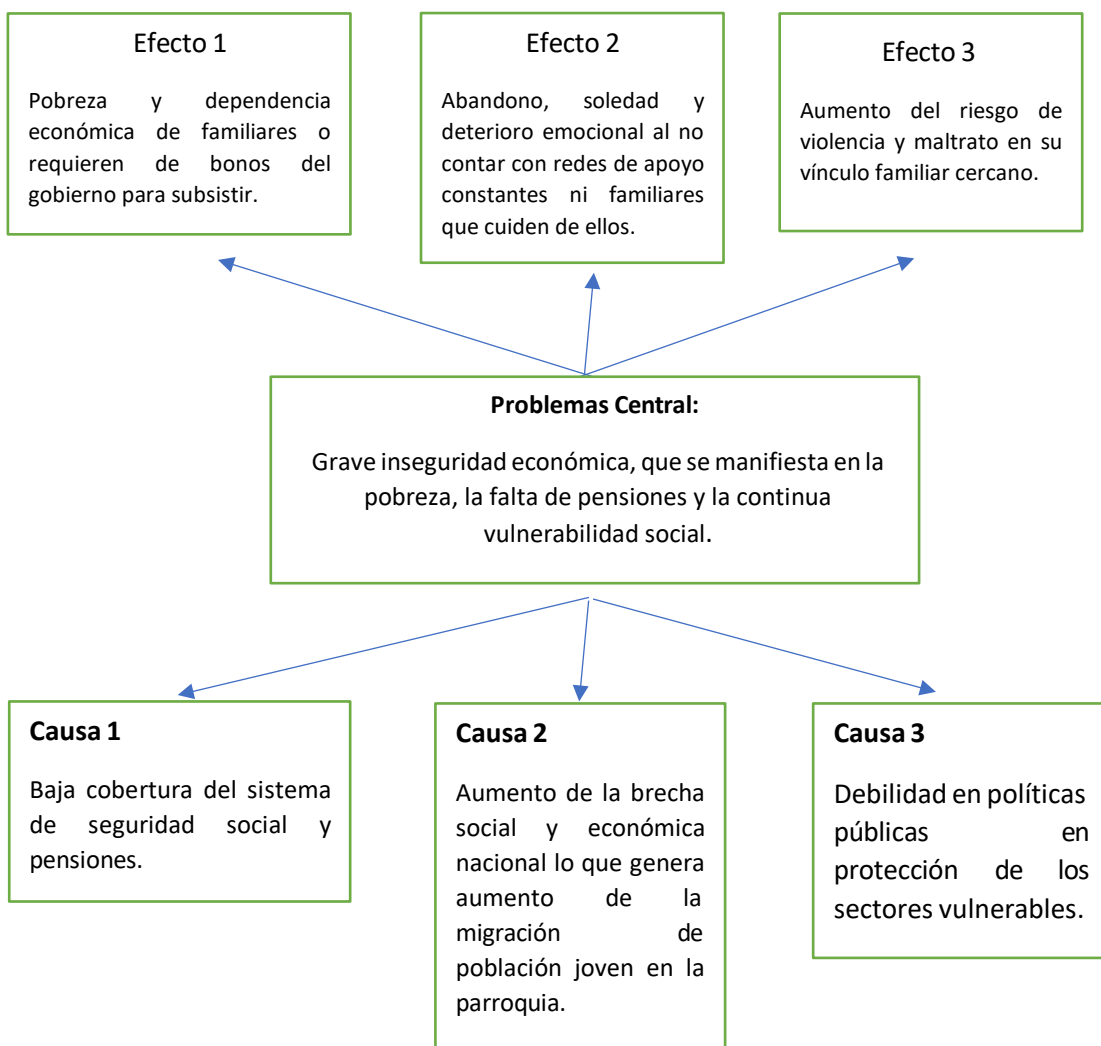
Efecto 1

Pobreza y dependencia económica de familiares o requieren de bonos del gobierno para subsistir.

Efecto 2

Abandono, soledad y deterioro emocional al no contar con redes de apoyo constantes ni familiares que cuiden de ellos.

Efecto 3

Aumento del riesgo de violencia y maltrato en su vínculo familiar cercano.

**Problemas Central:**

Grave inseguridad económica, que se manifiesta en la pobreza, la falta de pensiones y la continua vulnerabilidad social.

**Causa 1**

Baja cobertura del sistema de seguridad social y pensiones.

**Causa 2**

Aumento de la brecha social y económica nacional lo que genera aumento de la migración de población joven en la parroquia.

**Causa 3**

Debilidad en políticas públicas en protección de los sectores vulnerables.